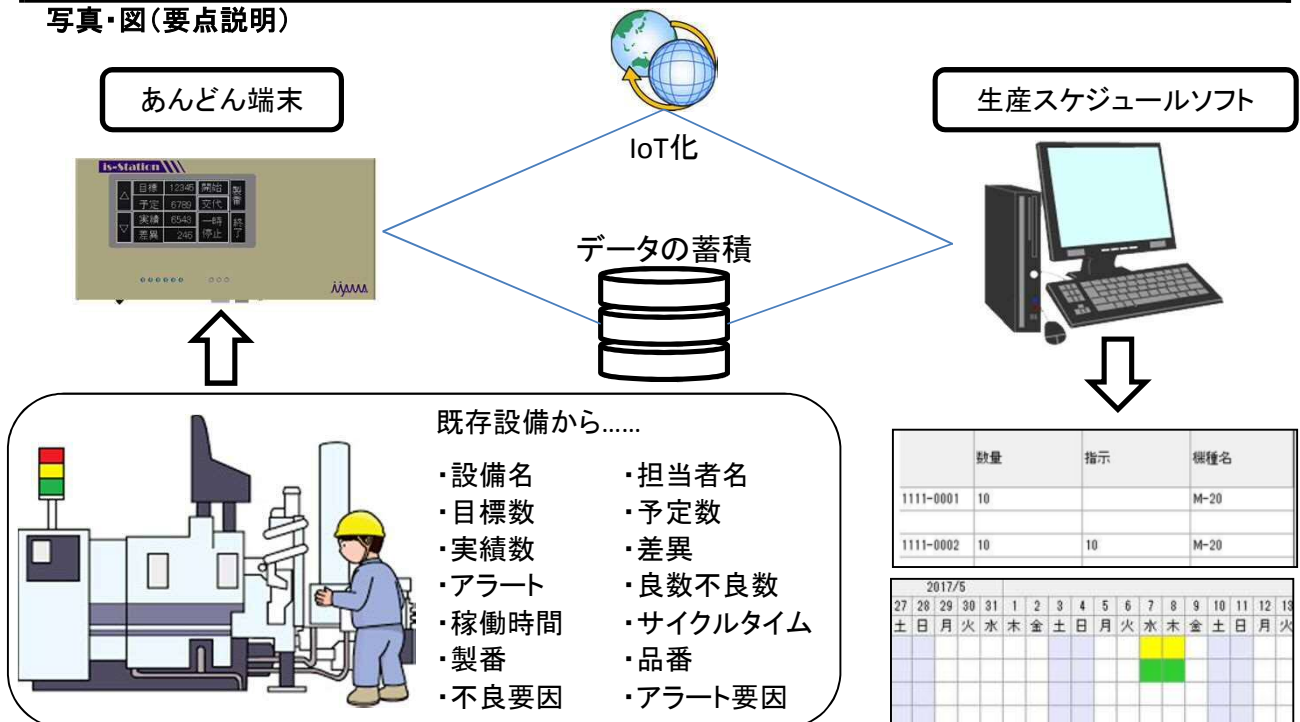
写真・図（要点説明）

あんどん端末

is-Station

| 目標 | 12346 | 開始 |
|---|---|---|
| 予定 | 6789 | 交代 |
| 実績 | 6543 | 一時 |
| 差異 | 246 | 停止 |

製番

終了

IoT化

データの蓄積

生産スケジュールソフト

既存設備から……

・設備名
・目標数
・実績数
・アラート
・稼働時間
・製番
・不良要因

・担当者名
・予定数
・差異
・良数不良数
・サイクルタイム
・品番
・アラート要因

| | 数量 | 指示 | 機種名 |
|---|---|---|---|
| 1111-0001 | 10 | | M-20 |
| 1111-0002 | 10 | 10 | M-20 |

2017/5

| 27 | 28 | 29 | 30 | 31 | 1 | 2 | 3 | 4 | 5 | 6 | 7 | 8 | 9 | 10 | 11 | 12 | 13 |
|---|---|---|---|---|---|---|---|---|---|---|---|---|---|---|---|---|---|
| 土 | 日 | 月 | 火 | 水 | 木 | 金 | 土 | 日 | 月 | 火 | 水 | 木 | 金 | 土 | 日 | 月 | 火 |